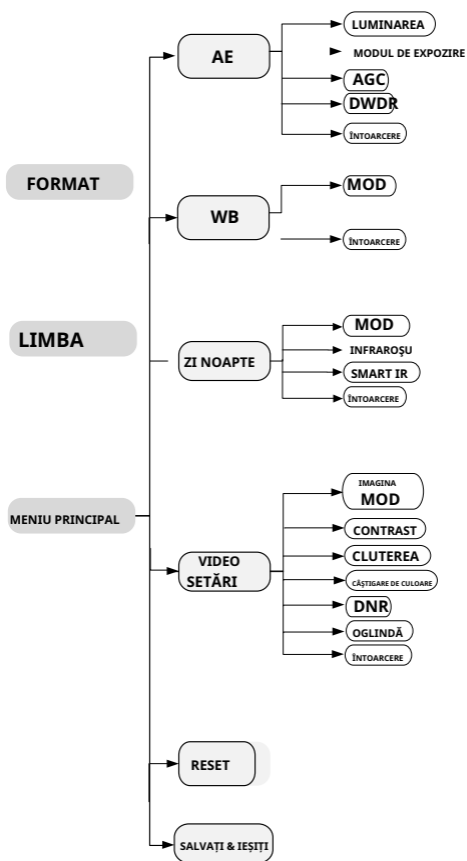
FORMAT

LIMBA

MENIU PRINCIPAL

AE

LUMINAREA

MODUL DE EXPOZIRE

AGC

DWDR

ÎNTOARCERE

WB

MOD

ÎNTOARCERE

ZI NOAPTE

MOD

INFRAROȘU

SMART IR

ÎNTOARCERE

VIDEO SETĂRI

IMAGINA MOD

CONTRAST

CLUTEREA

CÂȘTIGARE DE CULOARE

DNR

OGLINDĂ

ÎNTOARCERE

RESET

SALVAȚI & IEȘIȚI